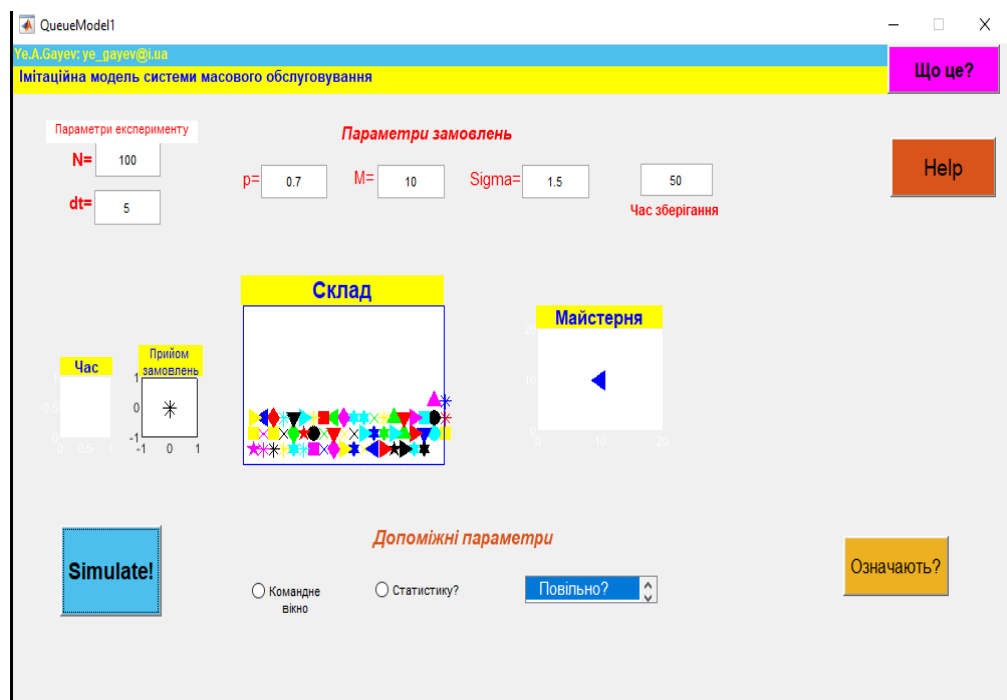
QueueModel1

Ye.A.Gayev: ye_gayev@i.ua

Імітаційна модель системи масового обслуговування

Що це?

Параметри експерименту

N= 100

dt= 5

Параметри замовлень

p= 0.7

M= 10

Sigma= 1.5

50

Час зберігання

Help

Склад

Майстерня

20

10

0

0 10 20

Час

1

0.5

0

0 0.5 1

Прийом замовлень

1

0

-1

-1 0 1

Simulate!

Допоміжні параметри

Командне вікно

Статистику?

Повільно?

Означають?